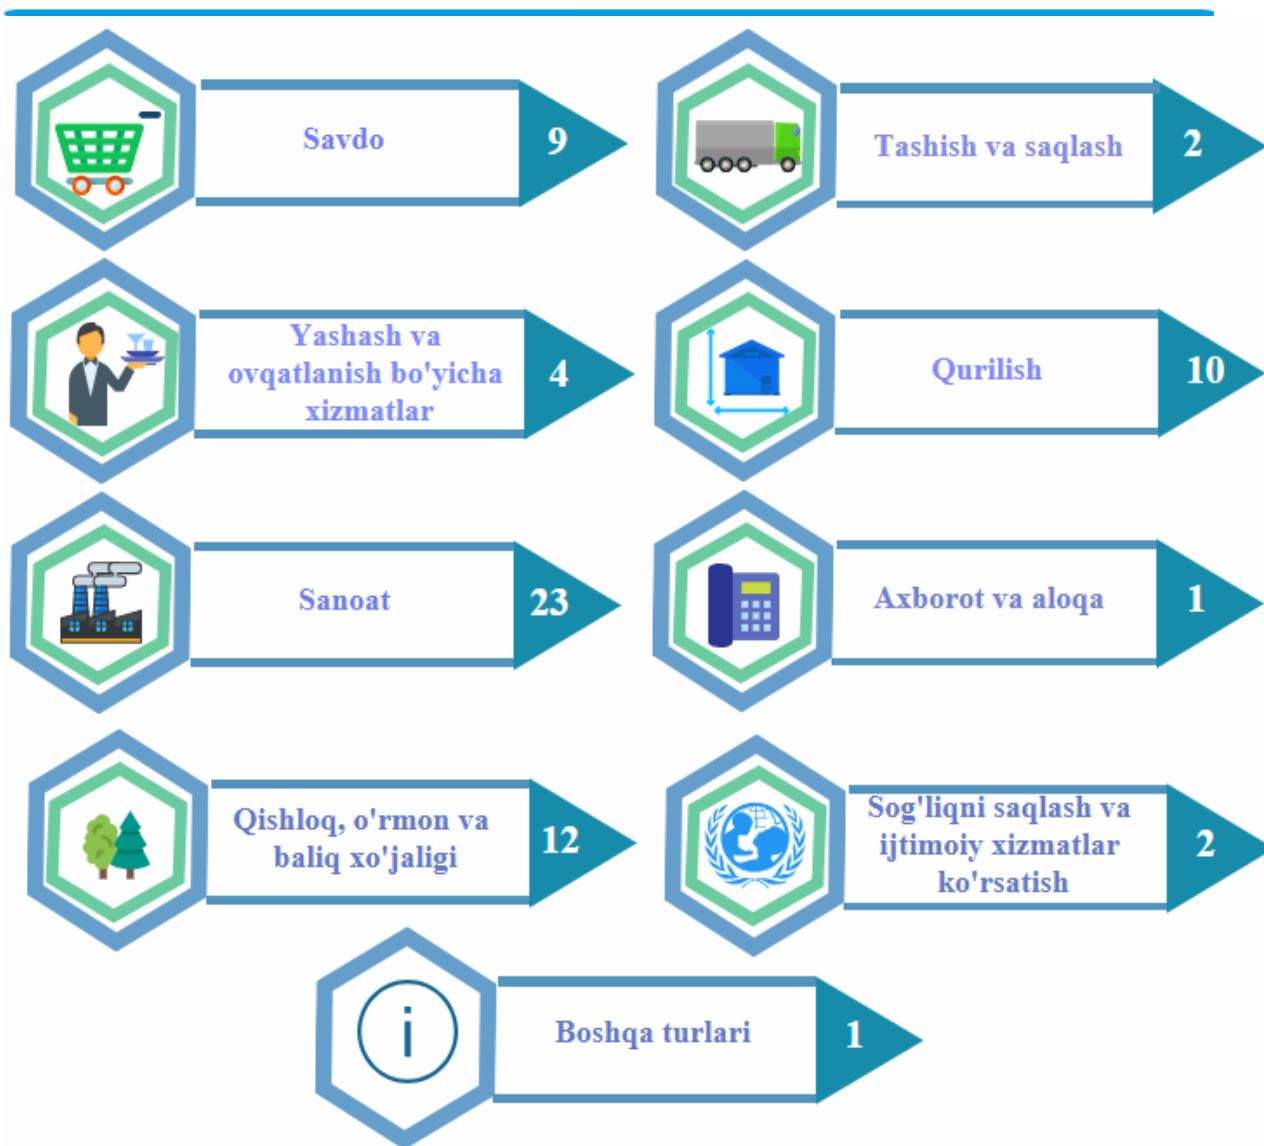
Savdo
9

Tashish va saqlash
2

Yashash va ovqatlanish bo'yicha xizmatlar
4

Qurilish
10

Sanoat
23

Axborot va aloqa
1

Qishloq, o'rmon va baliq xo'jaligi
12

Sog'liqni saqlash va ijtimoiy xizmatlar ko'rsatish
2

Boshqa turlari
1